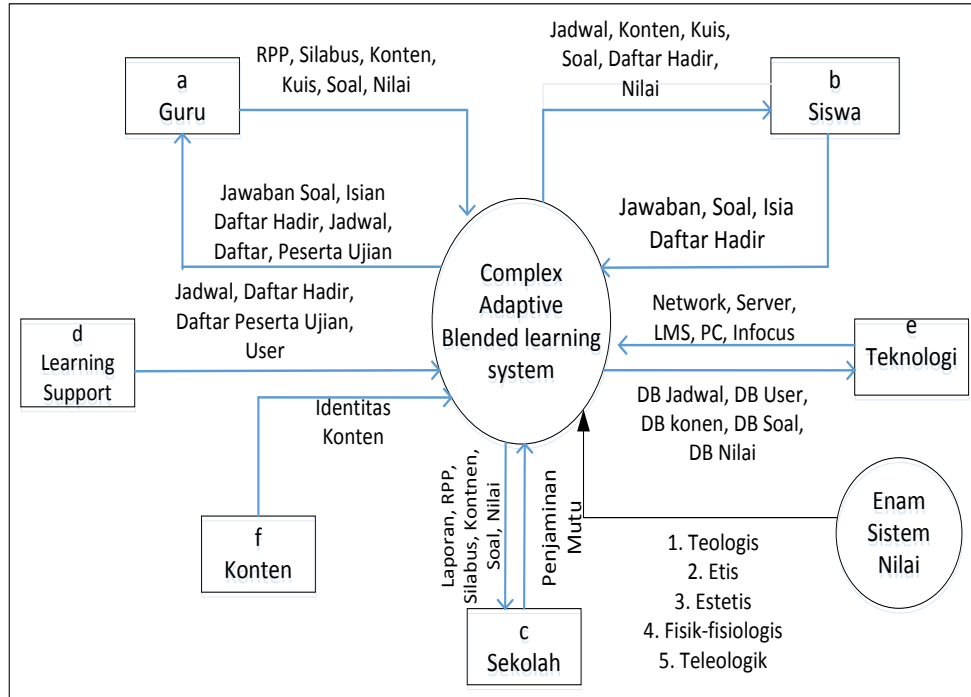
a
Guru

RPP, Silabus, Konten, Kuis, Soal, Nilai

Jadwal, Konten, Kuis, Soal, Daftar Hadir, Nilai

b
Siswa

Jawaban Soal, Isian Daftar Hadir, Jadwal, Daftar, Peserta Ujian

Jawaban, Soal, Isia Daftar Hadir

Complex Adaptive Blended learning system

Jadwal, Daftar Hadir, Daftar Peserta Ujian, User

d
Learning Support

Network, Server, LMS, PC, Infocus

e
Teknologi

DB Jadwal, DB User, DB konen, DB Soal, DB Nilai

Identitas Konten

Laporan, RPP, Silabus, Kontnen, Soal, Nilai

Penjaminan Mutu

Enam Sistem Nilai

f
Konten

1. Teologis
2. Etis
3. Estetis
4. Fisik-fisiologis
5. Teleologik

c
Sekolah